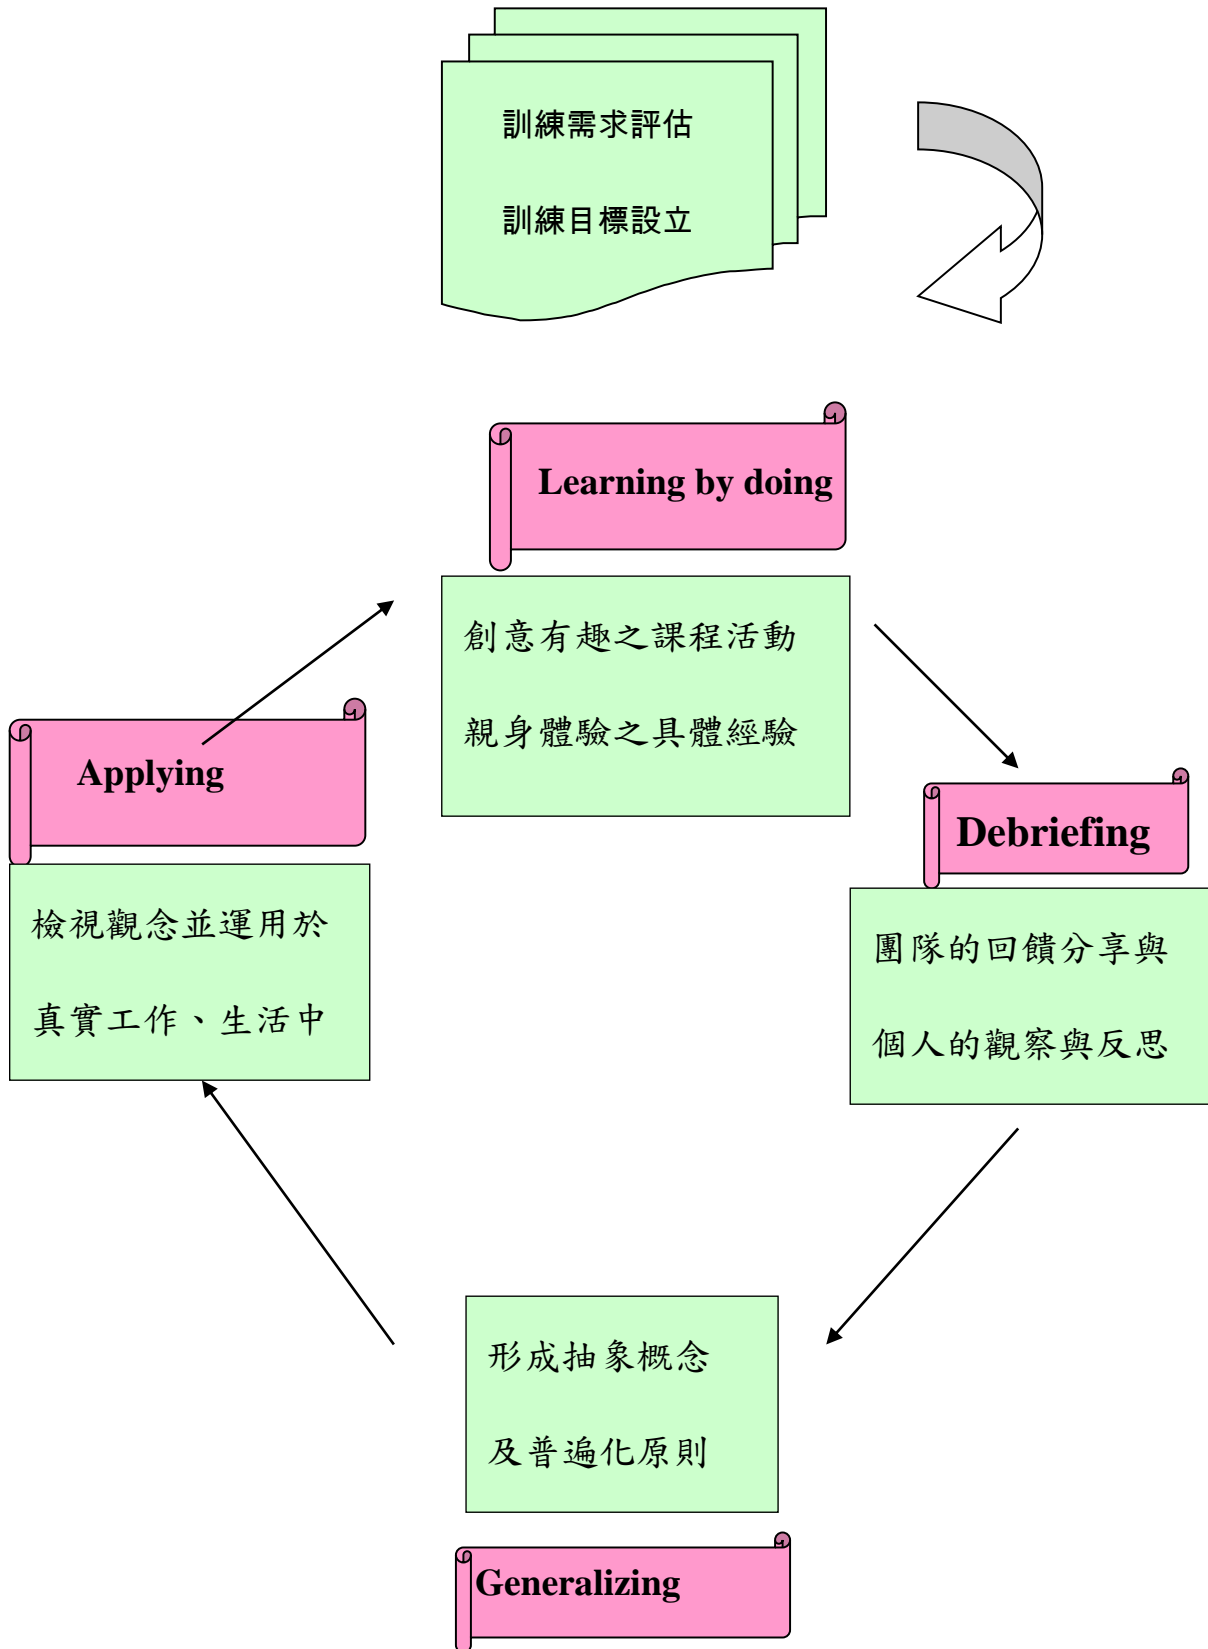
訓練需求評估

訓練目標設立

Learning by doing

創意有趣之課程活動

親身體驗之具體經驗

Applying

檢視觀念並運用於

真實工作、生活中

Debriefing

團隊的回饋分享與

個人的觀察與反思

形成抽象概念

及普遍化原則

Generalizing